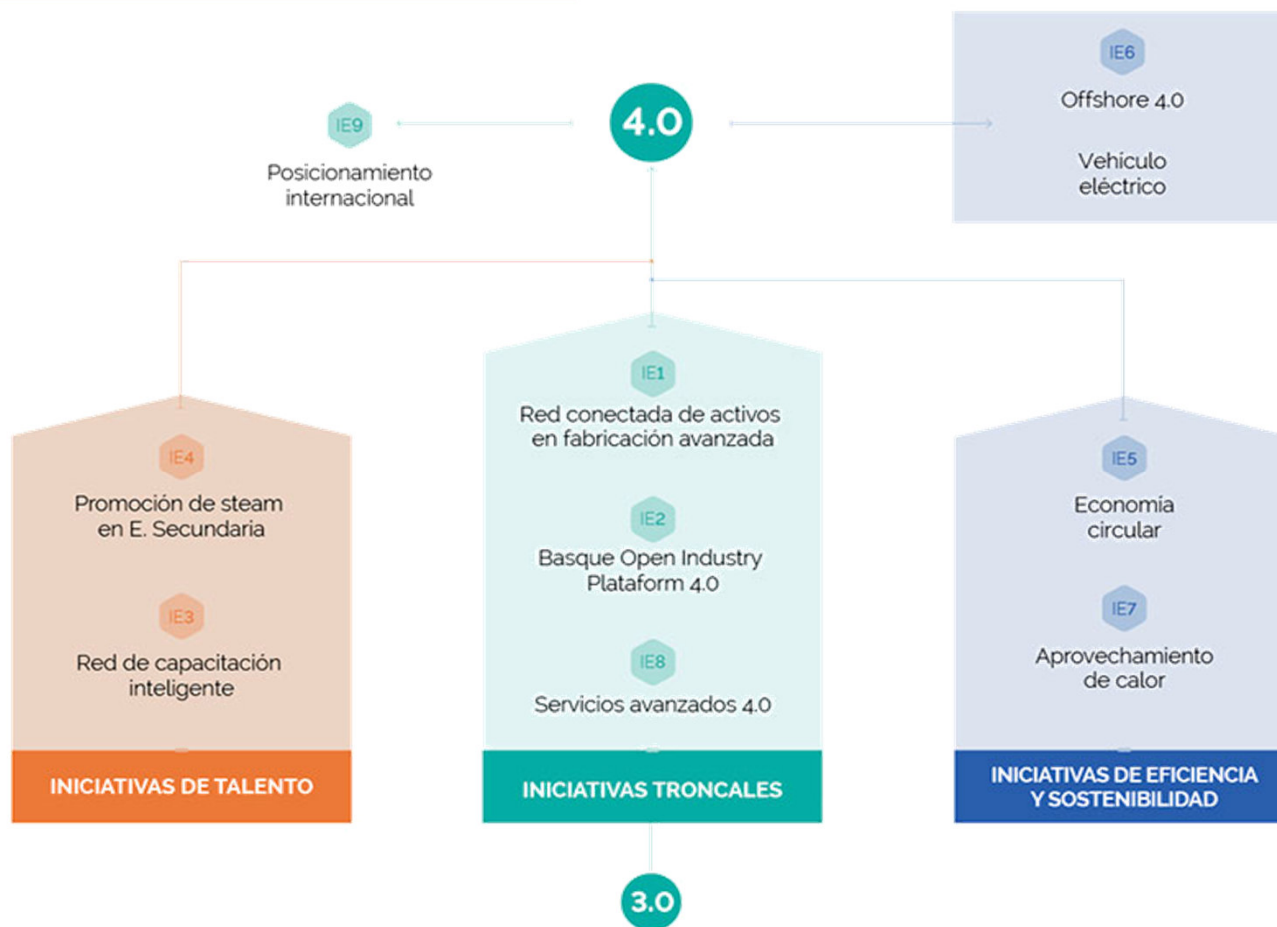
IE9

Posicionamiento internacional

4.0

IE6

Offshore 4.0

Vehiculo eléctrico

IE4

Promoción de steam en E. Secundaria

IE3

Red de capacitación inteligente

INICIATIVAS DE TALENTO

IE1

Red conectada de activos en fabricación avanzada

IE2

Basque Open Industry Plataform 4.0

IE8

Servicios avanzados 4.0

INICIATIVAS TRONCALES

IE5

Economia circular

IE7

Aprovechamiento de calor

INICIATIVAS DE EFICIENCIA Y SOSTENIBILIDAD

3.0